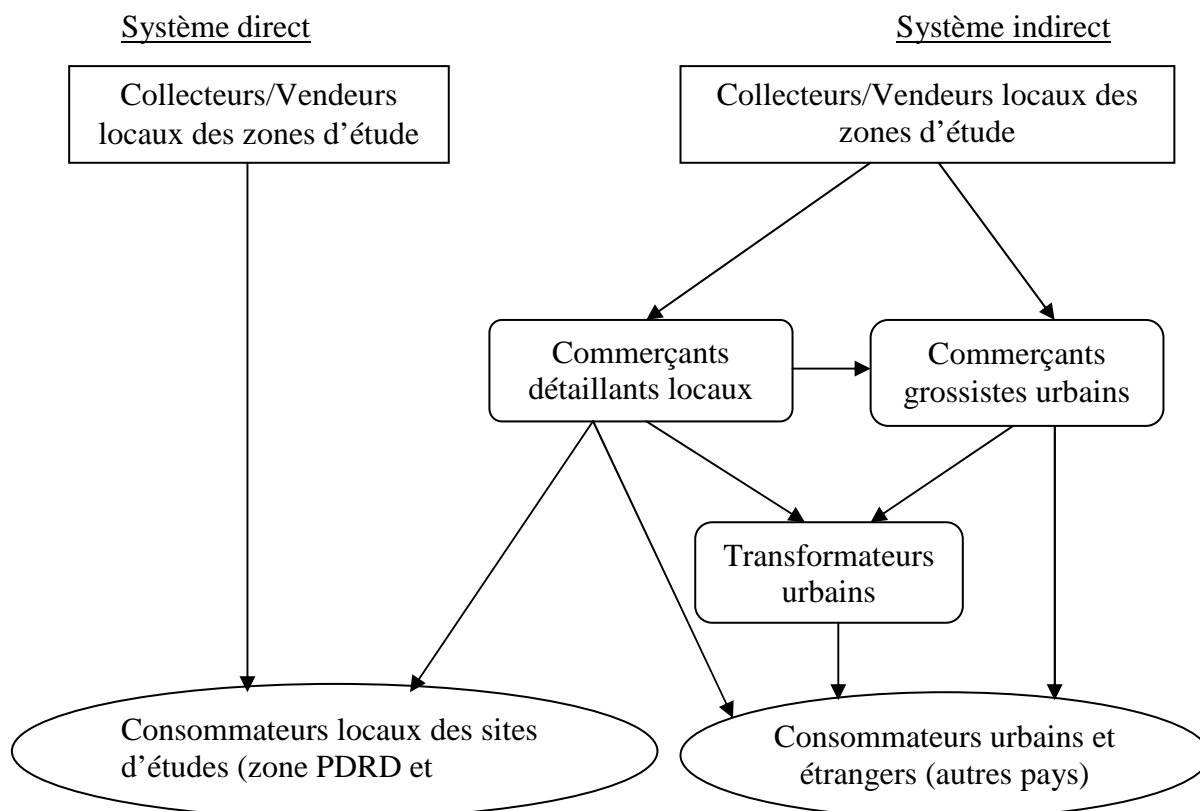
Système direct

Système indirect

Collecteurs/Vendeurs locaux des zones d'étude

Collecteurs/Vendeurs locaux des zones d'étude

Commerçants détaillants locaux

Commerçants grossistes urbains

Transformateurs urbains

Consommateurs locaux des sites d'études (zone PDRD et

Consommateurs urbains et étrangers (autres pays)